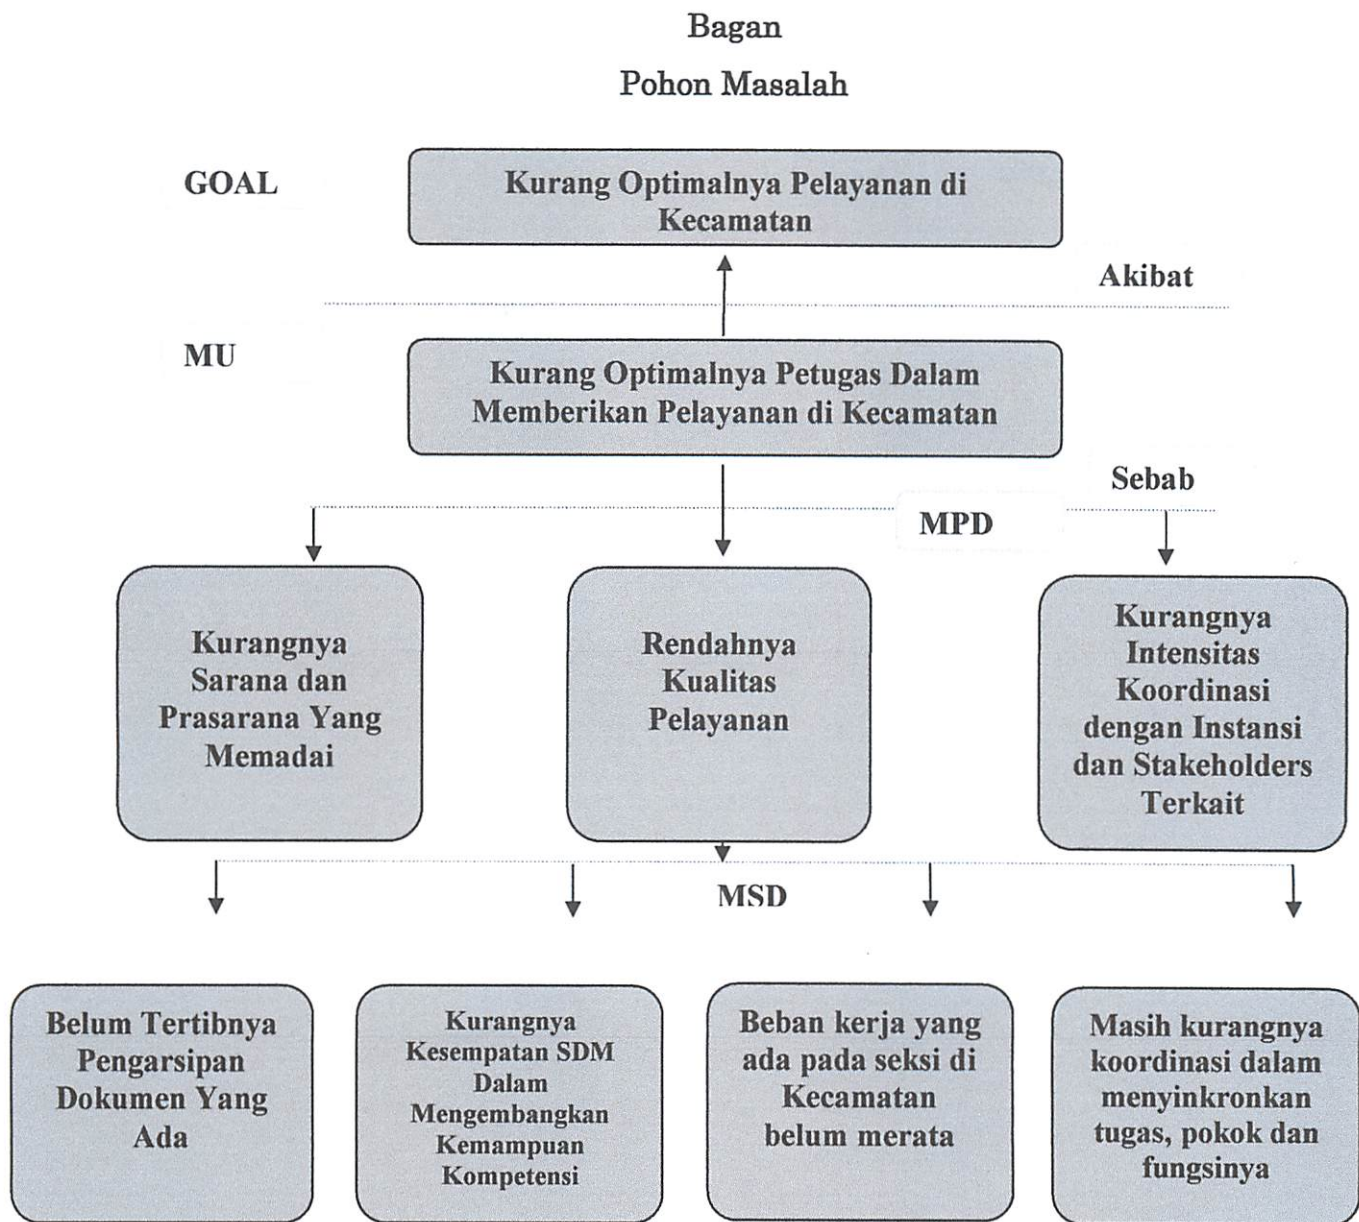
Bagan

Pohon Masalah

GOAL

Kurang Optimalnya Pelayanan di Kecamatan

Akibat

MU

Kurang Optimalnya Petugas Dalam Memberikan Pelayanan di Kecamatan

Sebab

MPD

Kurangnya Sarana dan Prasarana Yang Memadai

Rendahnya Kualitas Pelayanan

Kurangnya Intensitas Koordinasi dengan Instansi dan Stakeholders Terkait

MSD

Belum Tertibnya Pengarsipan Dokumen Yang Ada

Kurangnya Kesempatan SDM Dalam Mengembangkan Kemampuan Kompetensi

Beban kerja yang ada pada seksi di Kecamatan belum merata

Masih kurangnya koordinasi dalam menyinkronkan tugas, pokok dan fungsinya